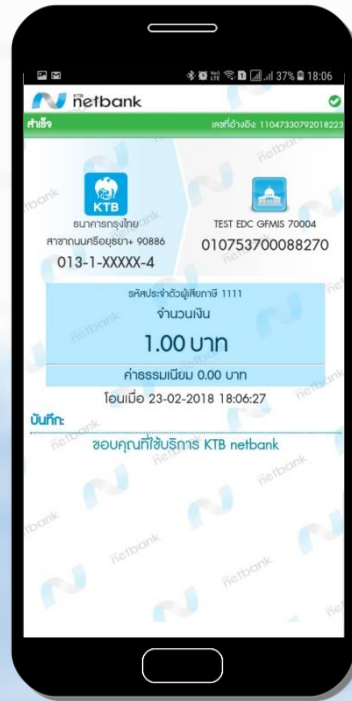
37% 18:06

KTB netbank

สำเร็จ
เลขที่อ้างอิง: 11047330792018223

KTB
ธนาคารกรุงไทย
สาขาถนนศรีอยุธยา+ 90886
013-1-XXXXX-4

TEST EDC GFMIS 70004
010753700088270

รหัสประจำตัวผู้เสียภาษี 1111
จำนวนเงิน
1.00 บาท
ค่าธรรมเนียม 0.00 บาท
โอนเมื่อ 23-02-2018 18:06:27

บันทึก:
ขอบคุณที่ใช้บริการ KTB netbank